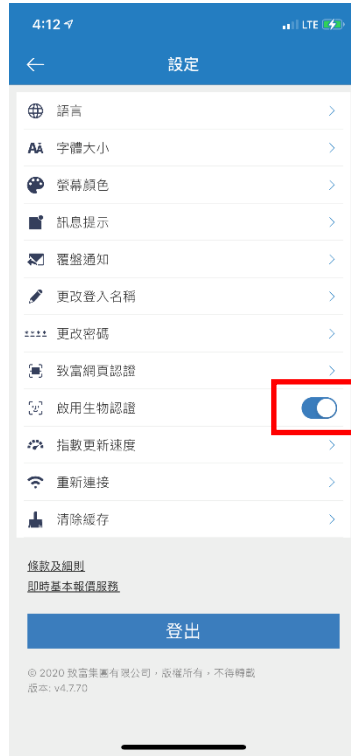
4:12
LTE

設定

語言
字體大小
螢幕顏色
訊息提示
覆盤通知
更改登入名稱
更改密碼
致富網頁認證
啟用生物認證
指數更新速度
重新連接
清除緩存

條款及細則
即時基本報價服務

登出

© 2020 致富集團有限公司，版權所有，不得轉載
版本: v4.7.70